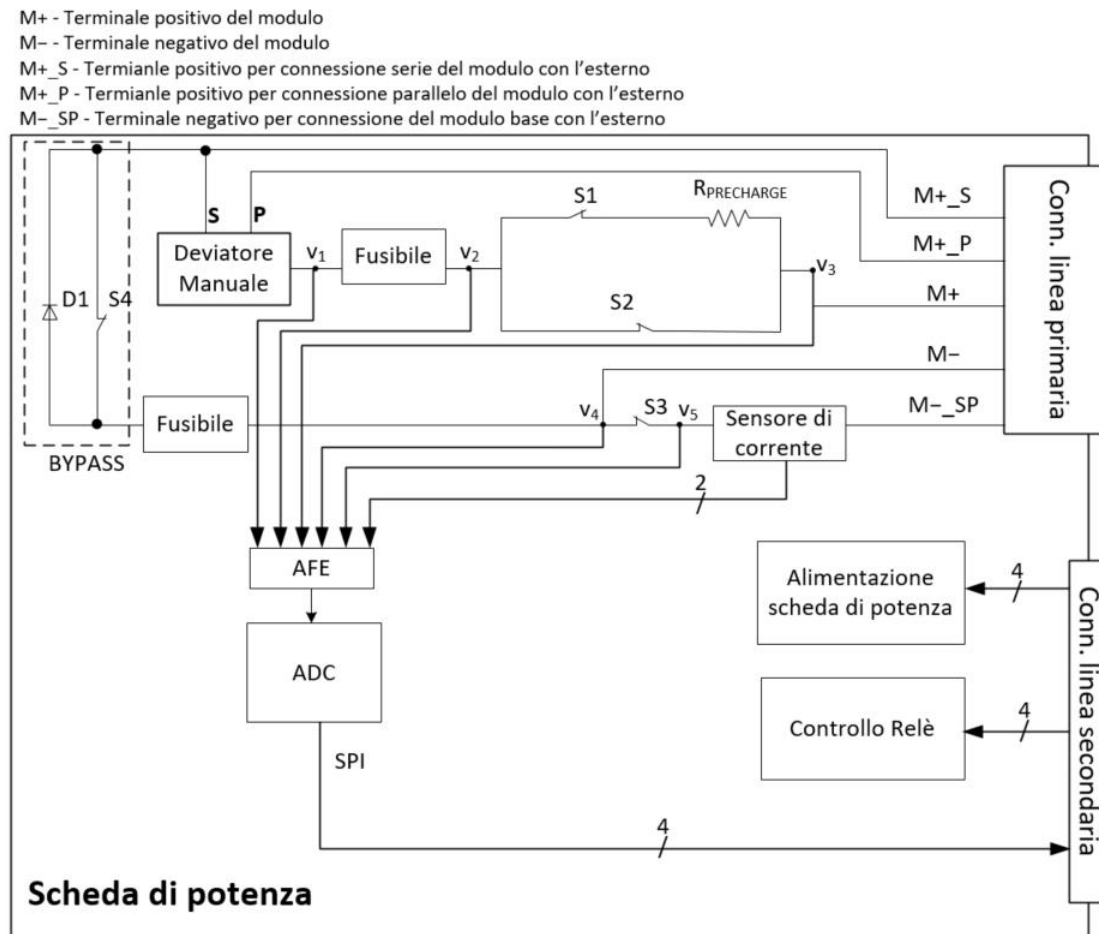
M+ - Terminale positivo del modulo
M– - Terminale negativo del modulo
M+_S - Termianle positivo per connessione serie del modulo con l'esterno
M+_P - Termianle positivo per connessione parallelo del modulo con l'esterno
M–_SP - Terminale negativo per connessione del modulo base con l'esterno

D1 S4
BYPASS
S P
Deviatore Manuale
$v_1$
Fusibile
$v_2$
S1
$R_{PRECHARGE}$
$v_3$
S2
M+_S
M+_P
M+
M–
M–_SP
Conn. linea primaria
Fusibile
$v_4$ S3 $v_5$
Sensore di corrente
2
AFE
ADC
SPI
4
Alimentazione scheda di potenza
4
Controllo Relè
4
Conn. linea secondaria
Scheda di potenza